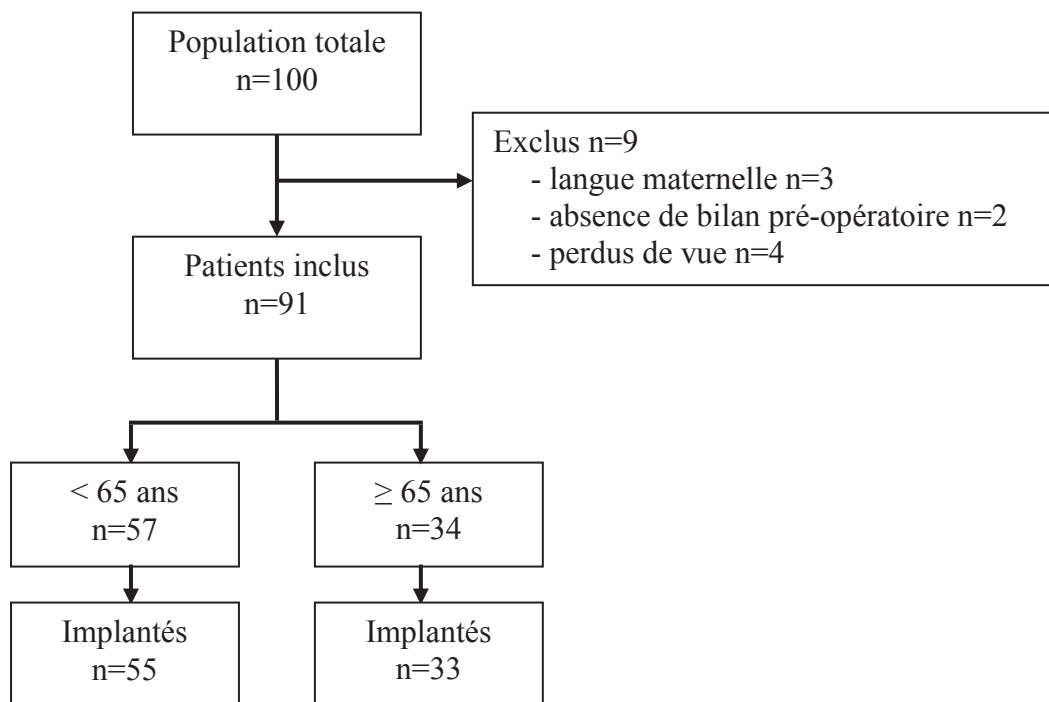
Population totale
n=100

Exclus n=9
- langue maternelle n=3
- absence de bilan pré-opératoire n=2
- perdus de vue n=4

Patients inclus
n=91

< 65 ans
n=57

≥ 65 ans
n=34

Implantés
n=55

Implantés
n=33